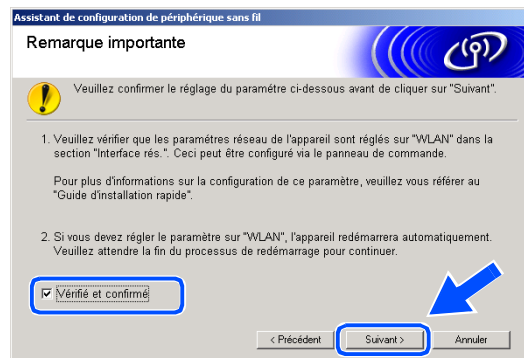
Assistant de configuration de périphérique sans fil

Remarque importante

Veuillez confirmer le réglage du paramètre ci-dessous avant de cliquer sur "Suivant".

1. Veuillez vérifier que les paramètres réseau de l'appareil sont réglés sur "WLAN" dans la section "Interface rés.". Ceci peut être configuré via le panneau de commande.

Pour plus d'informations sur la configuration de ce paramètre, veuillez vous référer au "Guide d'installation rapide".

2. Si vous devez régler le paramètre sur "WLAN", l'appareil redémarrera automatiquement. Veuillez attendre la fin du processus de redémarrage pour continuer.

☑ Vérifié et confirmé

< Précédent | Suivant > | Annuler